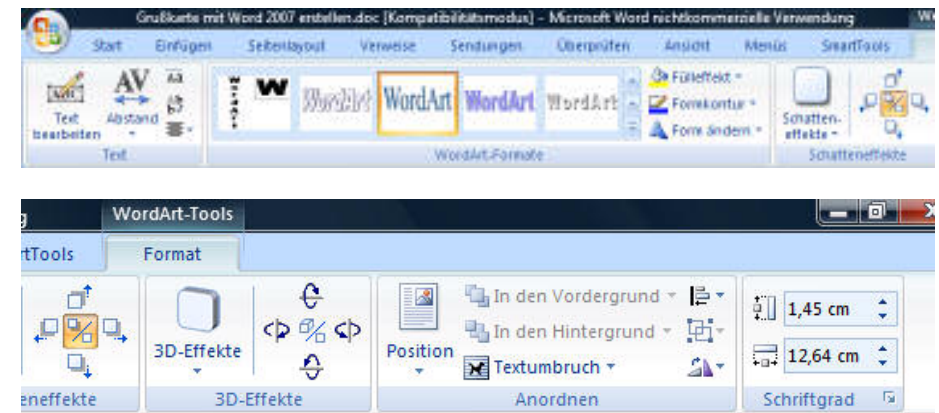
Grußkarte mit Word 2007 erstellen.doc [Kompatibilitätsmodus] - Microsoft Word nichtkommerzielle Verwendung

Start Einfügen Seitenlayout Verweise Sendungen Überprüfen Ansicht Menüs SmartTools

Text bearbeiten Abstand

Text

WordArt WordArt WordArt WordArt

Fülleffekt Formkontur Form ändern

WordArt-Formate

Schatteneffekte

Schatteneffekte

WordArt-Tools

rtTools Format

3D-Effekte

In den Vordergrund In den Hintergrund Position Textumbruch

1,45 cm
12,64 cm

eneffekte 3D-Effekte Anordnen Schriftgrad